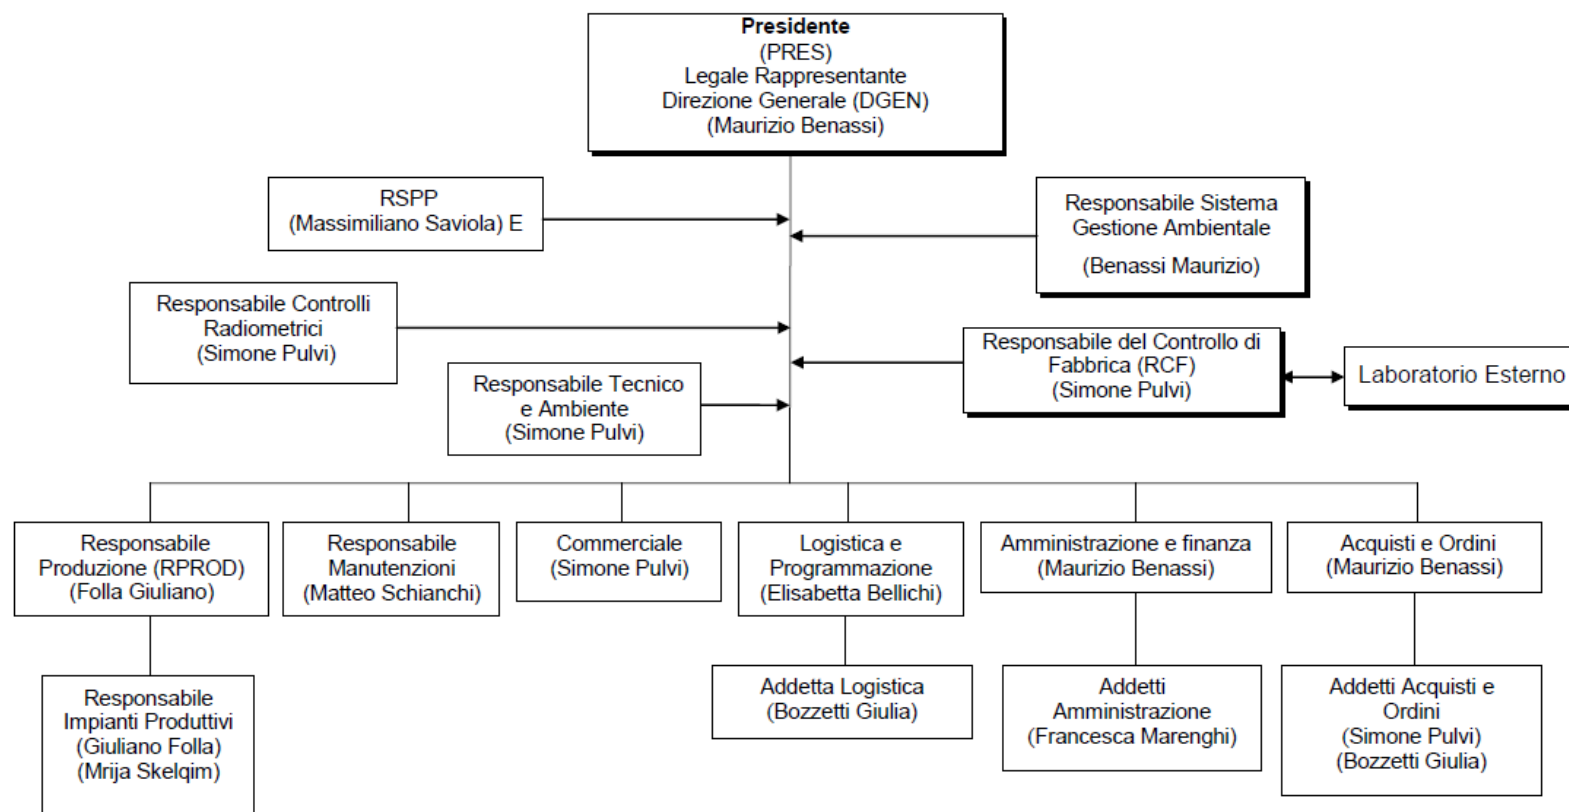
**Presidente**
(PRES)
Legale Rappresentante
Direzione Generale (DGEN)
(Maurizio Benassi)

RSPP
(Massimiliano Saviola) E

Responsabile Sistema Gestione Ambientale
(Benassi Maurizio)

Responsabile Controlli Radiometrici
(Simone Pulvi)

Responsabile del Controllo di Fabbrica (RCF)
(Simone Pulvi)

Laboratorio Esterno

Responsabile Tecnico e Ambiente
(Simone Pulvi)

Responsabile Produzione (RPROD)
(Folla Giuliano)

Responsabile Manutenzioni
(Matteo Schianchi)

Commerciale
(Simone Pulvi)

Logistica e Programmazione
(Elisabetta Bellichi)

Amministrazione e finanza
(Maurizio Benassi)

Acquisti e Ordini
(Maurizio Benassi)

Responsabile Impianti Produttivi
(Giuliano Folla)
(Mrija Skelqim)

Addetta Logistica
(Bozzetti Giulia)

Addetti Amministrazione
(Francesca Marenghi)

Addetti Acquisti e Ordini
(Simone Pulvi)
(Bozzetti Giulia)